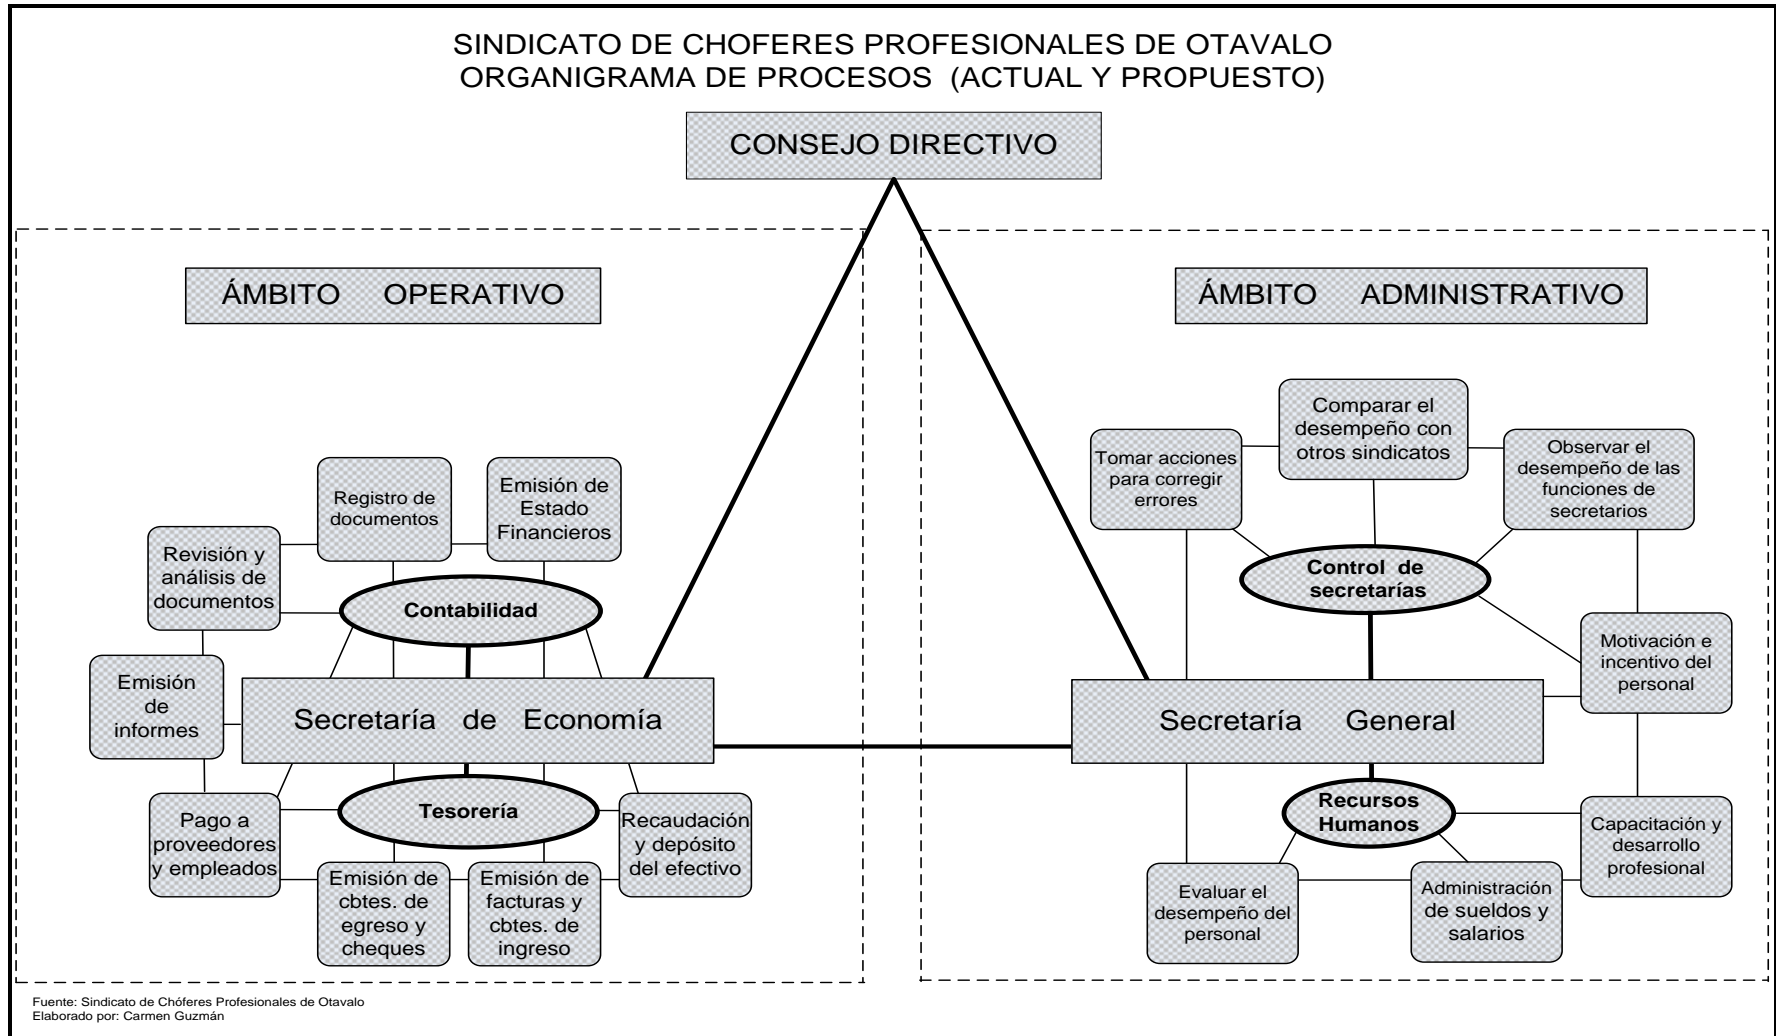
SINDICATO DE CHOFERES PROFESIONALES DE OTAVALO
ORGANIGRAMA DE PROCESOS (ACTUAL Y PROPUESTO)

CONSEJO DIRECTIVO

ÁMBITO OPERATIVO

Registro de documentos

Emisión de Estado Financieros

Revisión y análisis de documentos

Contabilidad

Emisión de informes

Secretaría de Economía

Tesorería

Pago a proveedores y empleados

Recaudación y depósito del efectivo

Emisión de cbtes. de egreso y cheques

Emisión de facturas y cbtes. de ingreso

ÁMBITO ADMINISTRATIVO

Comparar el desempeño con otros sindicatos

Tomar acciones para corregir errores

Observar el desempeño de las funciones de secretarios

Control de secretarías

Motivación e incentivo del personal

Secretaría General

Recursos Humanos

Capacitación y desarrollo profesional

Evaluar el desempeño del personal

Administración de sueldos y salarios

Fuente: Sindicato de Chóferes Profesionales de Otavalo
Elaborado por: Carmen Guzmán